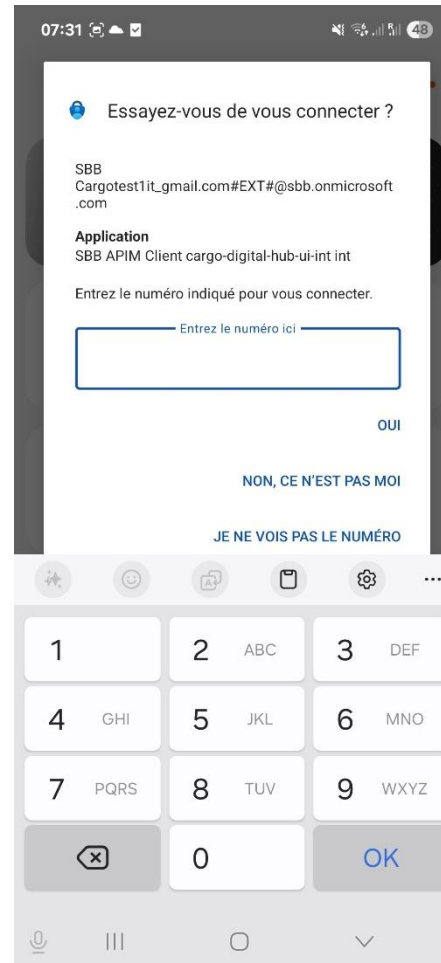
07:31

48

Essayez-vous de vous connecter ?

SBB
Cargotest1it_gmail.com#EXT#@sbb.onmicrosoft.com

Application
SBB APIM Client cargo-digital-hub-ui-int int

Entrez le numéro indiqué pour vous connecter.

Entrez le numéro ici

OUI

NON, CE N'EST PAS MOI

JE NE VOIS PAS LE NUMÉRO

1
2 ABC
3 DEF
4 GHI
5 JKL
6 MNO
7 PQRS
8 TUV
9 WXYZ
0
OK